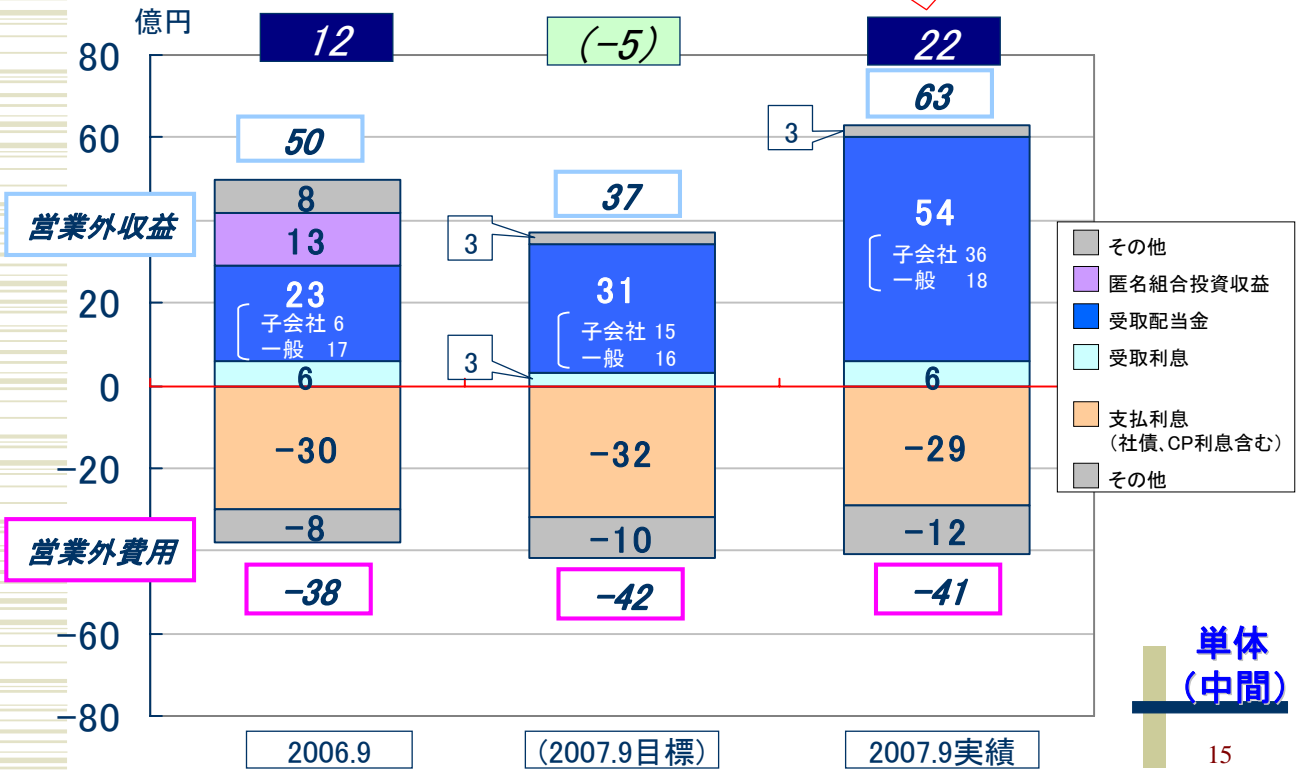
億円

12

(−5)

22

80

60

40

20

0

−20

−40

−60

−80

63

3

50

37

8

13

23
子会社 6
一般 17

6

−30

−8

3

31
子会社 15
一般 16

3

−32

−10

54
子会社 36
一般 18

6

−29

−12

営業外収益

営業外費用

−38

−42

−41

その他
匿名組合投資収益
受取配当金
受取利息
支払利息
(社債、CP利息含む)
その他

単体
(中間)

2006.9

(2007.9目標)

2007.9実績

15